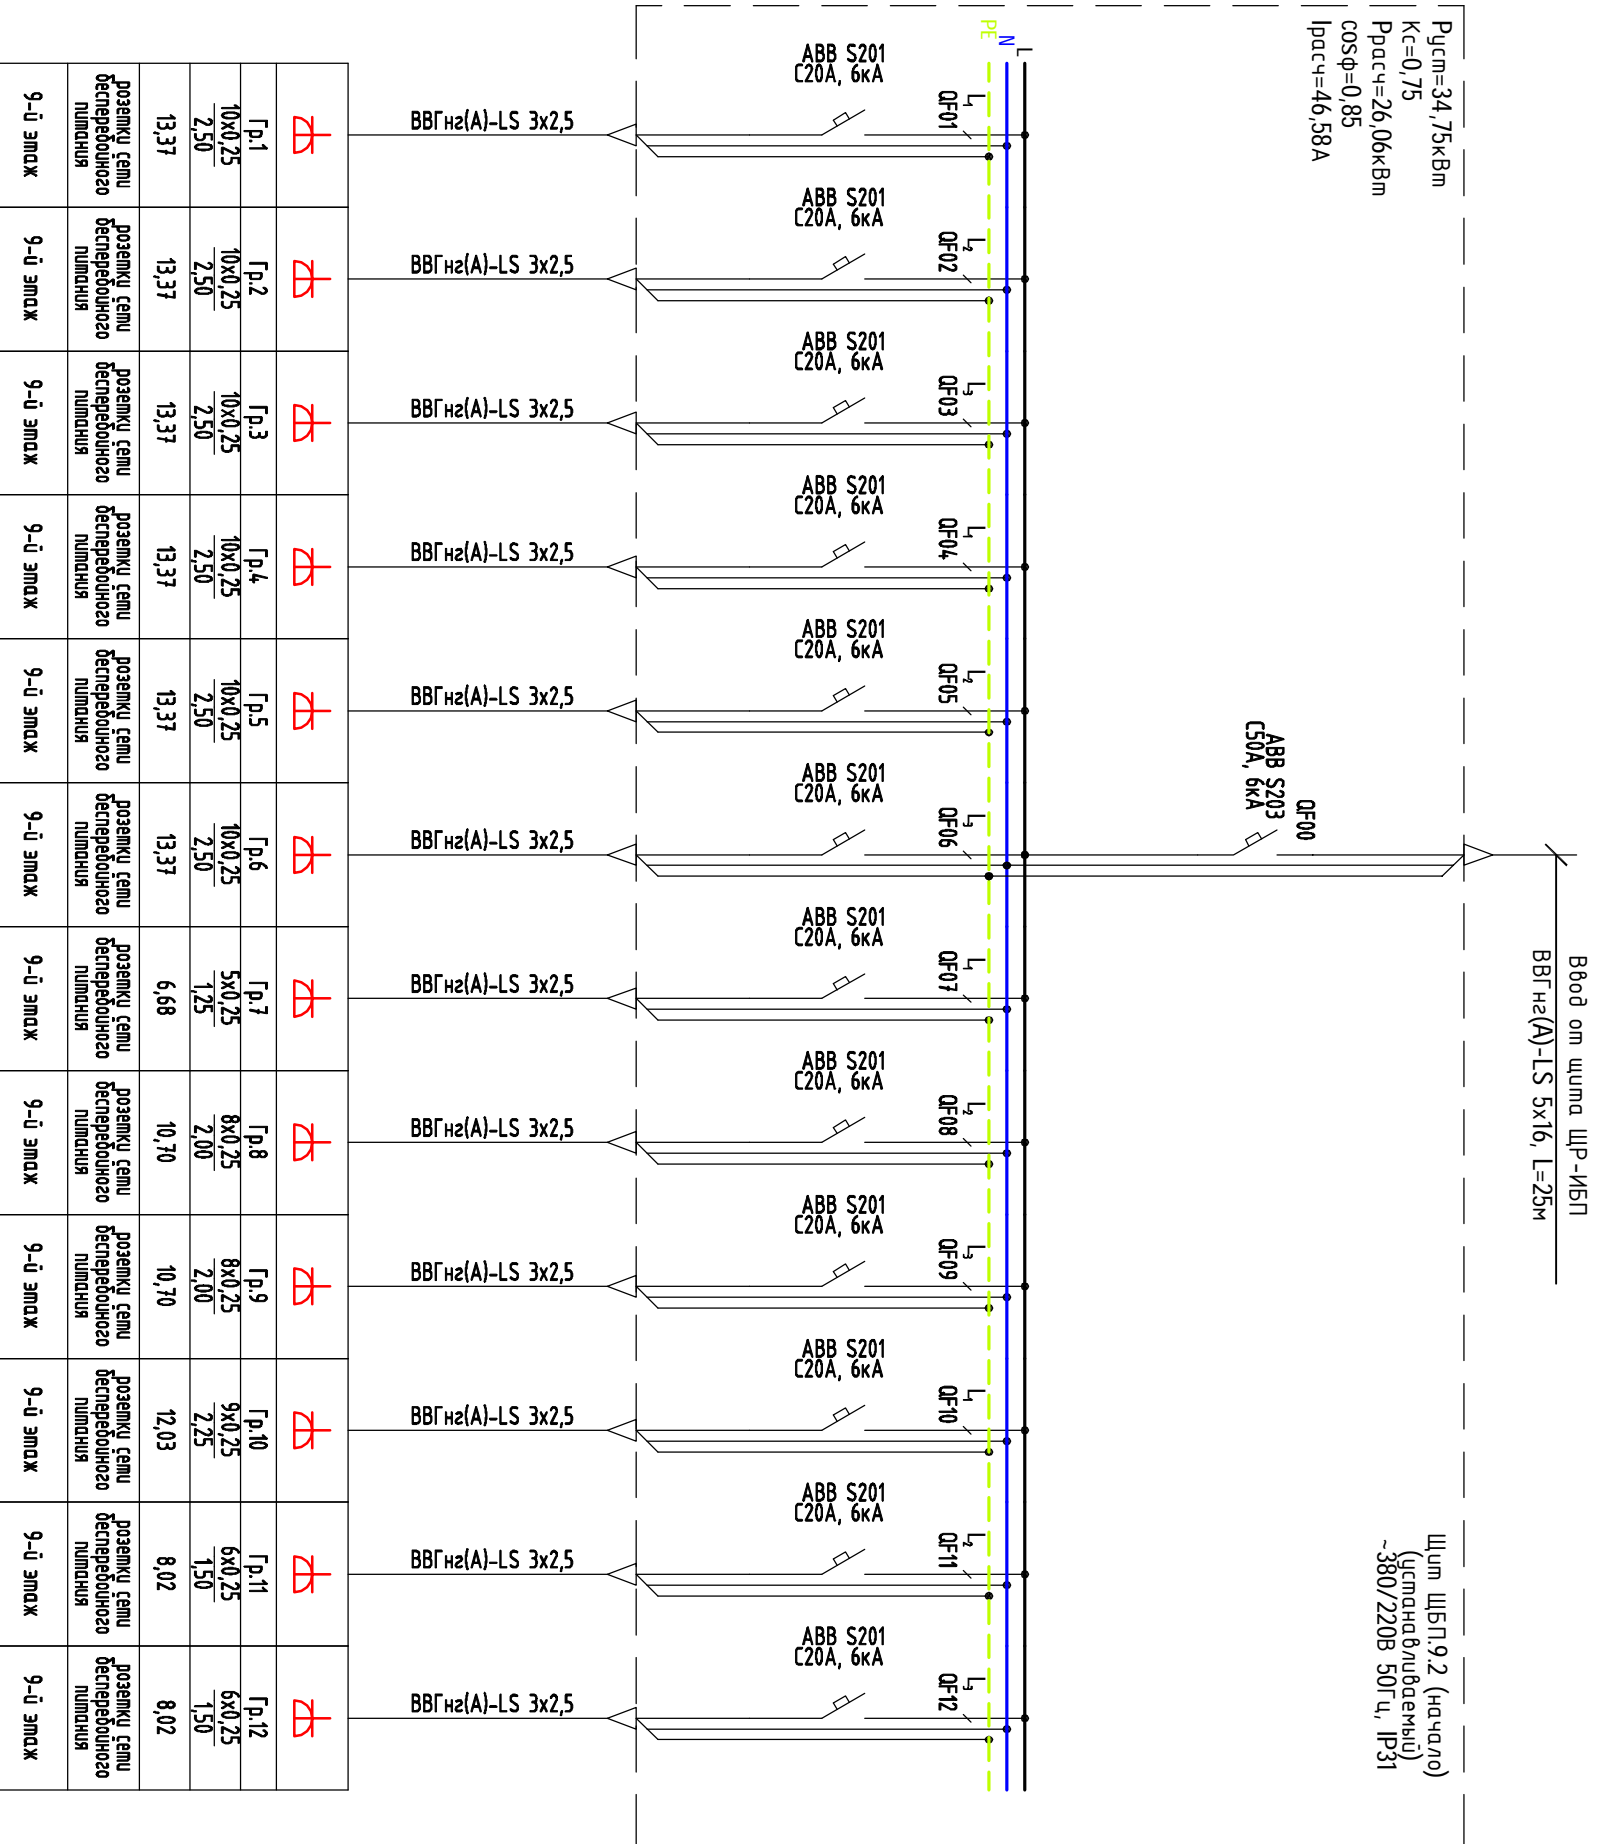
Руст=34,75кВт
Кс=0,75
Ррасч=26,06кВт
cosφ=0,85
Iрасч=46,58А

PE N L

ABB S201 C20A, 6кА
L1 QF01
ВВГнг(А)-LS 3х2,5
Гр.1 $\frac{10х0,25}{2,50}$ 13,37 розетки сети бесперебойного питания 9-й этаж

ABB S201 C20A, 6кА
L2 QF02
ВВГнг(А)-LS 3х2,5
Гр.2 $\frac{10х0,25}{2,50}$ 13,37 розетки сети бесперебойного питания 9-й этаж

ABB S201 C20A, 6кА
L3 QF03
ВВГнг(А)-LS 3х2,5
Гр.3 $\frac{10х0,25}{2,50}$ 13,37 розетки сети бесперебойного питания 9-й этаж

ABB S201 C20A, 6кА
L1 QF04
ВВГнг(А)-LS 3х2,5
Гр.4 $\frac{10х0,25}{2,50}$ 13,37 розетки сети бесперебойного питания 9-й этаж

ABB S201 C20A, 6кА
L2 QF05
ВВГнг(А)-LS 3х2,5
Гр.5 $\frac{10х0,25}{2,50}$ 13,37 розетки сети бесперебойного питания 9-й этаж

QF00
ABB S203
C50A, 6кА

ABB S201 C20A, 6кА
L3 QF06
ВВГнг(А)-LS 3х2,5
Гр.6 $\frac{10х0,25}{2,50}$ 13,37 розетки сети бесперебойного питания 9-й этаж

Ввод от щита ЩР-ИБП
ВВГнг(А)-LS 5х16, L=25м

ABB S201 C20A, 6кА
L1 QF07
ВВГнг(А)-LS 3х2,5
Гр.7 $\frac{5х0,25}{1,25}$ 6,68 розетки сети бесперебойного питания 9-й этаж

ABB S201 C20A, 6кА
L2 QF08
ВВГнг(А)-LS 3х2,5
Гр.8 $\frac{8х0,25}{2,00}$ 10,70 розетки сети бесперебойного питания 9-й этаж

ABB S201 C20A, 6кА
L3 QF09
ВВГнг(А)-LS 3х2,5
Гр.9 $\frac{8х0,25}{2,00}$ 10,70 розетки сети бесперебойного питания 9-й этаж

ABB S201 C20A, 6кА
L1 QF10
ВВГнг(А)-LS 3х2,5
Гр.10 $\frac{9х0,25}{2,25}$ 12,03 розетки сети бесперебойного питания 9-й этаж

ABB S201 C20A, 6кА
L3 QF11
ВВГнг(А)-LS 3х2,5
Гр.11 $\frac{6х0,25}{1,50}$ 8,02 розетки сети бесперебойного питания 9-й этаж

ABB S201 C20A, 6кА
L3 QF12
ВВГнг(А)-LS 3х2,5
Гр.12 $\frac{6х0,25}{1,50}$ 8,02 розетки сети бесперебойного питания 9-й этаж

Щит ЩБП.9.2 (начало)
(устанавливаемый)
~380/220В 50Гц, IP31